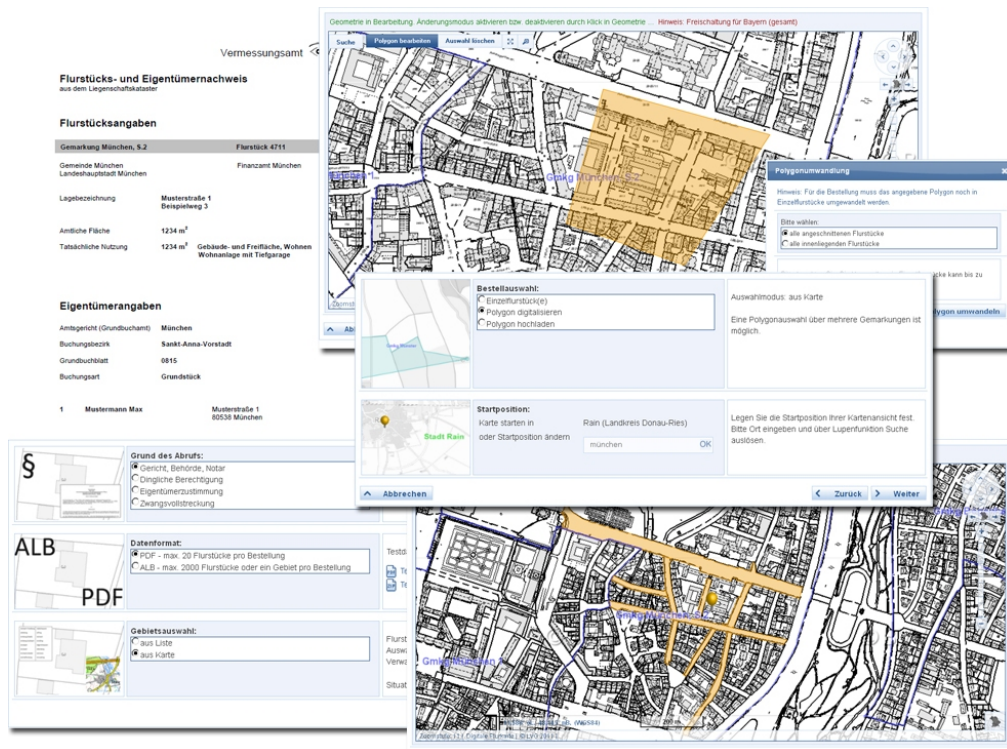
Vermessungsamt

Flurstücks- und Eigentümernachweis
aus dem Liegenschaftskataster

Flurstücksangaben

Gemarkung München, S.2
Flurstück 4711

Gemeinde München
Landeshauptstadt München
Finanzamt München

Lagebezeichnung
Musterstraße 1
Beispielweg 3

Amtliche Fläche
1234 m²

Tatsächliche Nutzung
1234 m²
Gebäude- und Freifläche, Wohnen
Wohnanlage mit Tiefgarage

Eigentümerangaben

Amtsgericht (Grundbuchamt)
München

Buchungsbezirk
Sankt-Anna-Vorstadt

Grundbuchblatt
0815

Buchungsart
Grundstück

1
Mustermann Max
Musterstraße 1
80538 München

Geometrie in Bearbeitung. Änderungsmodus aktivieren bzw. deaktivieren durch Klick in Geometrie ...
Hinweis: Freischaltung für Bayern (gesamt)

Suche
Polygon bearbeiten
Auswahl löschen

Gmkg München S.2

Polygonumwandlung

Hinweis: Für die Bestellung muss das angegebene Polygon noch in Einzelflurstücke umgewandelt werden.

Bitte wählen:
alle angeschnittenen Flurstücke
alle innenliegenden Flurstücke

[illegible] kann bis zu

Polygon umwandeln

Abb

Bestellauswahl:
Einzelflurstück(e)
Polygon digitalisieren
Polygon hochladen

Auswahlmodus: aus Karte

Eine Polygonauswahl über mehrere Gemarkungen ist möglich.

Startposition:
Karte starten in
oder Startposition ändern
Rain (Landkreis Donau-Ries)
münchen
OK

Stadt Rain

Legen Sie die Startposition Ihrer Kartenansicht fest. Bitte Ort eingeben und über Lupenfunktion Suche auslösen.

Abbrechen
Zurück
Weiter

§

Grund des Abrufs:
Gericht, Behörde, Notar
Dingliche Berechtigung
Eigentümerzustimmung
Zwangsvollstreckung

ALB
PDF

Datenformat:
PDF - max. 20 Flurstücke pro Bestellung
ALB - max. 2000 Flurstücke oder ein Gebiet pro Bestellung

Testd
Te
Te

Gebietsauswahl:
aus Liste
aus Karte

Flurst
Auswa
Verwa
Situat

Gmkg München

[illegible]